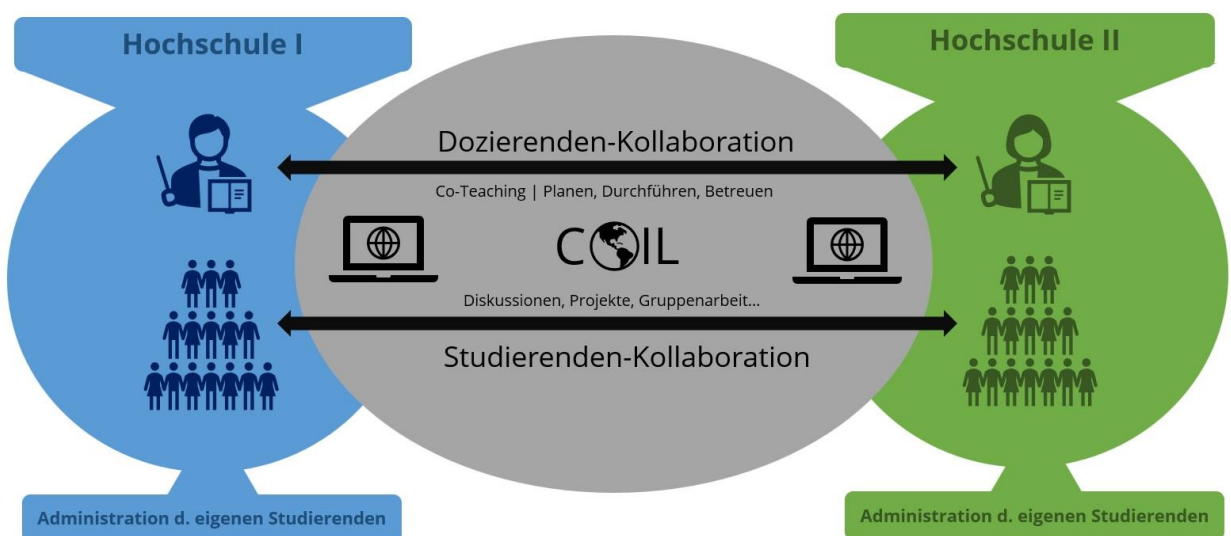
Hochschule I

Hochschule II

Dozierenden-Kollaboration

Co-Teaching | Planen, Durchführen, Betreuen

COIL

Diskussionen, Projekte, Gruppenarbeit...

Studierenden-Kollaboration

Administration d. eigenen Studierenden

Administration d. eigenen Studierenden